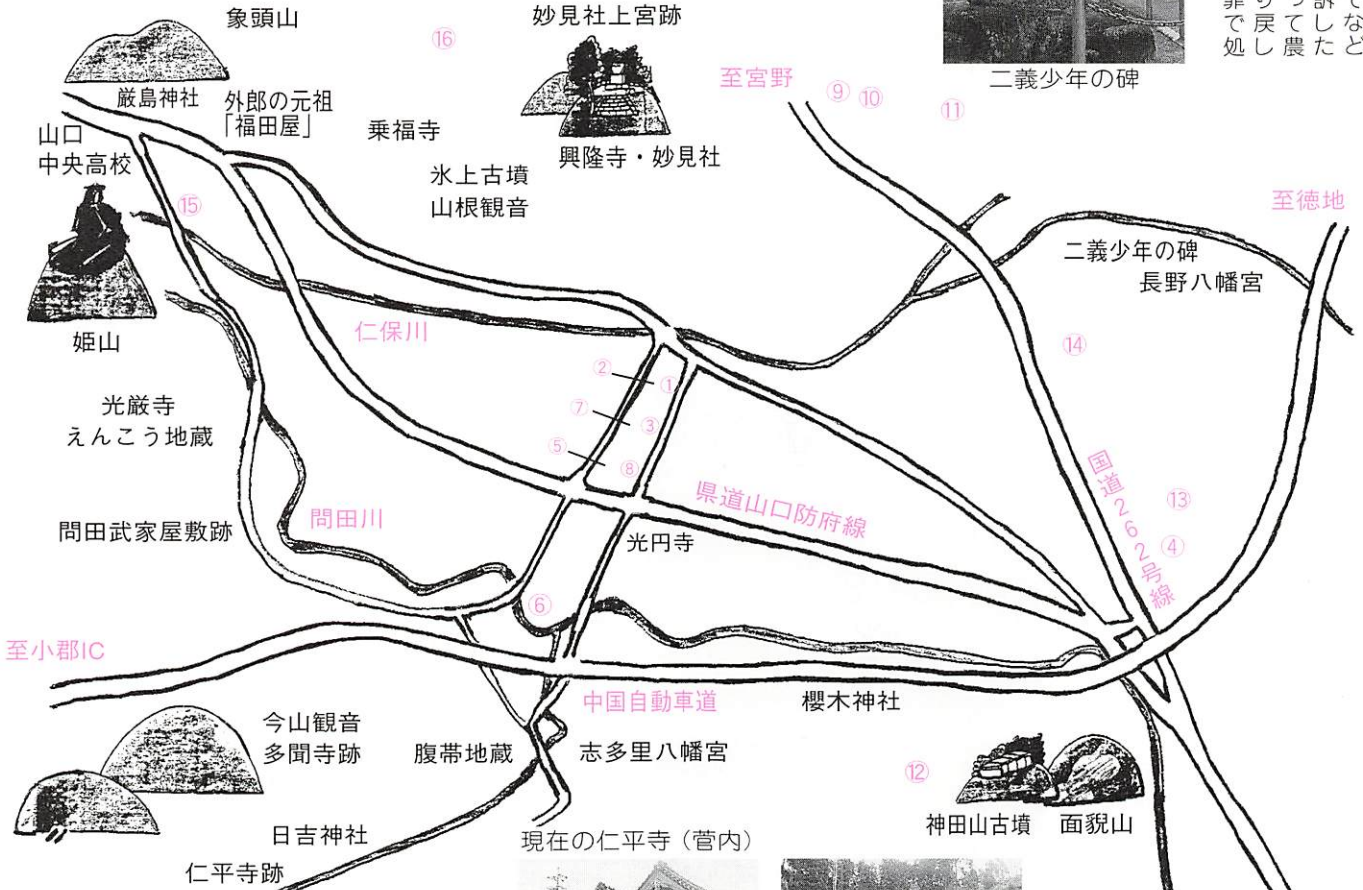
象頭山

⑯

妙見社上宮跡

二義少年の碑

至宮野 ⑨ ⑩ ⑪

厳島神社 外郎の元祖「福田屋」

乗福寺

興隆寺・妙見社

山口中央高校

氷上古墳
山根観音

⑮

至徳地

二義少年の碑
長野八幡宮

姫山

仁保川

⑭

② ①
⑦ ③
⑤ ⑧

光厳寺
えんこう地蔵

県道山口防府線

国道262号線

⑬

問田川

問田武家屋敷跡

光円寺

④

⑥

至小郡IC

中国自動車道

櫻木神社

今山観音
多聞寺跡

腹帯地蔵

志多里八幡宮

⑫

神田山古墳 面貌山

日吉神社

現在の仁平寺（菅内）

仁平寺跡